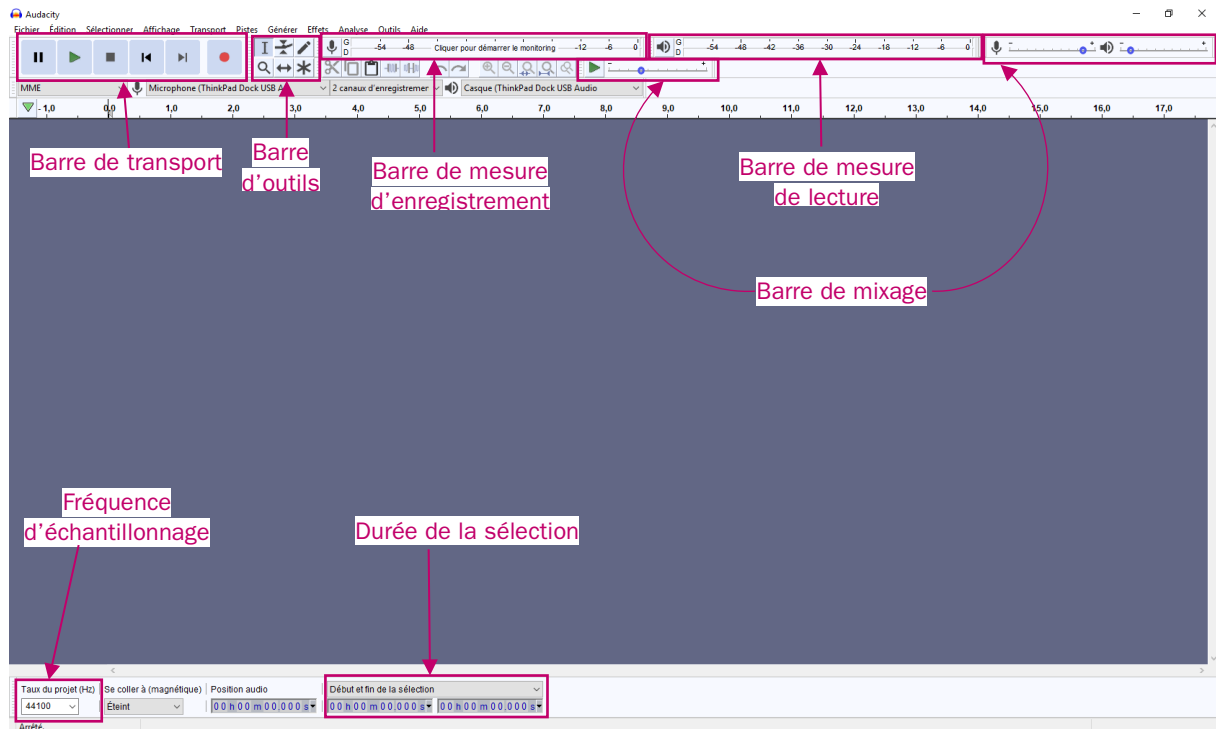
Audacity

Fichier Édition Sélectionner Affichage Transport Pistes Générer Effets Analyse Outils Aide

G D -54 -48 Cliquer pour démarrer le monitoring -12 -6 0

G D -54 -48 -42 -36 -30 -24 -18 -12 -6 0

MME Microphone (ThinkPad Dock USB A 2 canaux d'enregistremer Casque (ThinkPad Dock USB Audio

- 1,0 0,0 1,0 2,0 3,0 4,0 5,0 6,0 7,0 8,0 9,0 10,0 11,0 12,0 13,0 14,0 15,0 16,0 17,0

Barre de transport

Barre d'outils

Barre de mesure d'enregistrement

Barre de mesure de lecture

Barre de mixage

Fréquence d'échantillonnage

Durée de la sélection

Taux du projet (Hz) 44100

Se coller à (magnétique) Éteint

Position audio 00 h 00 m 00,000 s

Début et fin de la sélection 00 h 00 m 00,000 s 00 h 00 m 00,000 s

Arrêté.